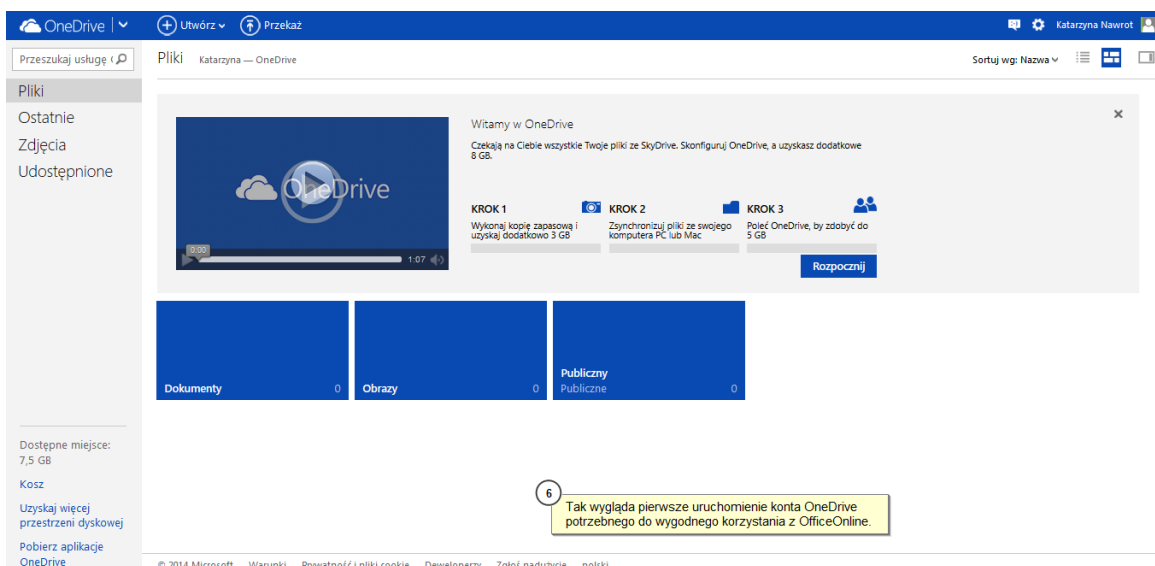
OneDrive | Utwórz | Przekaż | Katarzyna Nawrot

Przeszukaj usługę

Pliki
Ostatnie
Zdjęcia
Udostępnione

Pliki Katarzyna — OneDrive

Sortuj wg: Nazwa

OneDrive
0:00
1:07

Witamy w OneDrive
Czekają na Ciebie wszystkie Twoje pliki ze SkyDrive. Skonfiguruj OneDrive, a uzyskasz dodatkowe 8 GB.

KROK 1
Wykonaj kopię zapasową i uzyskaj dodatkowo 3 GB

KROK 2
Zsynchronizuj pliki ze swojego komputera PC lub Mac

KROK 3
Poleć OneDrive, by zdobyć do 5 GB

Rozpocznij

Dokumenty 0
Obrazy 0
Publiczny
Publiczne 0

Dostępne miejsce: 7,5 GB
Kosz
Uzyskaj więcej przestrzeni dyskowej
Pobierz aplikacje OneDrive

6
Tak wygląda pierwsze uruchomienie konta OneDrive potrzebnego do wygodnego korzystania z OfficeOnline.

© 2014 Microsoft Warunki Prywatność i pliki cookie Deweloperzy Zgłoś nadużycie polski